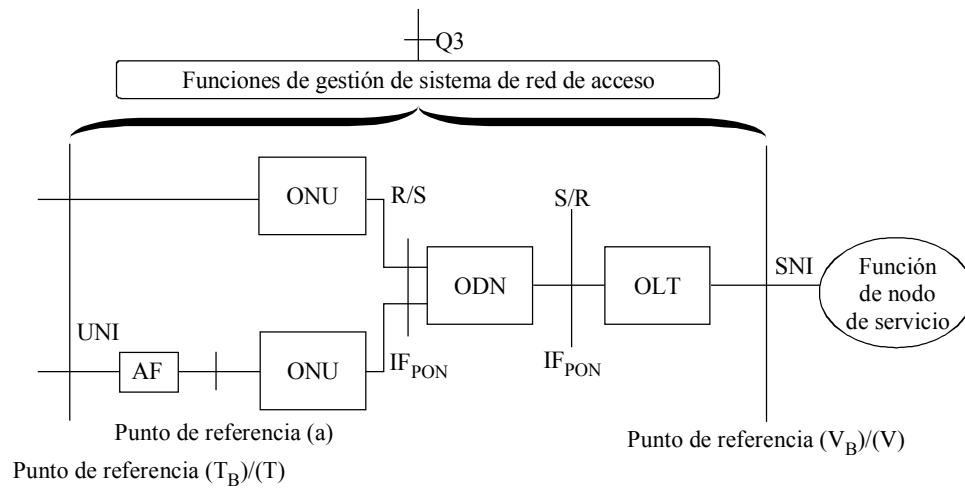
Q3

Funciones de gestión de sistema de red de acceso

ONU

R/S

S/R

ODN

OLT

SNI

Función de nodo de servicio

UNI

AF

ONU

$IF_{PON}$

$IF_{PON}$

Punto de referencia (a)

Punto de referencia $(V_B)$/(V)

Punto de referencia $(T_B)$/(T)